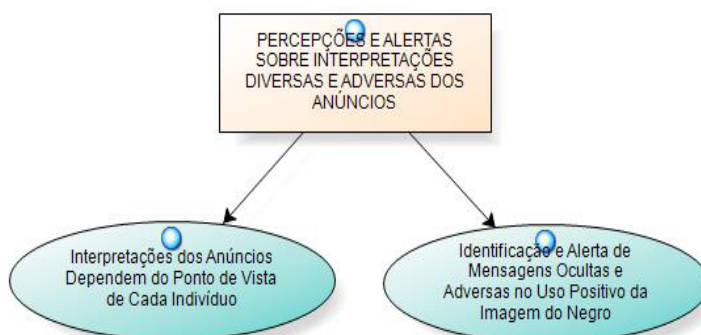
PERCEPÇÕES E ALERTAS SOBRE INTERPRETAÇÕES DIVERSAS E ADVERSAS DOS ANÚNCIOS

Interpretações dos Anúncios Dependem do Ponto de Vista de Cada Indivíduo

Identificação e Alerta de Mensagens Ocultas e Adversas no Uso Positivo da Imagem do Negro